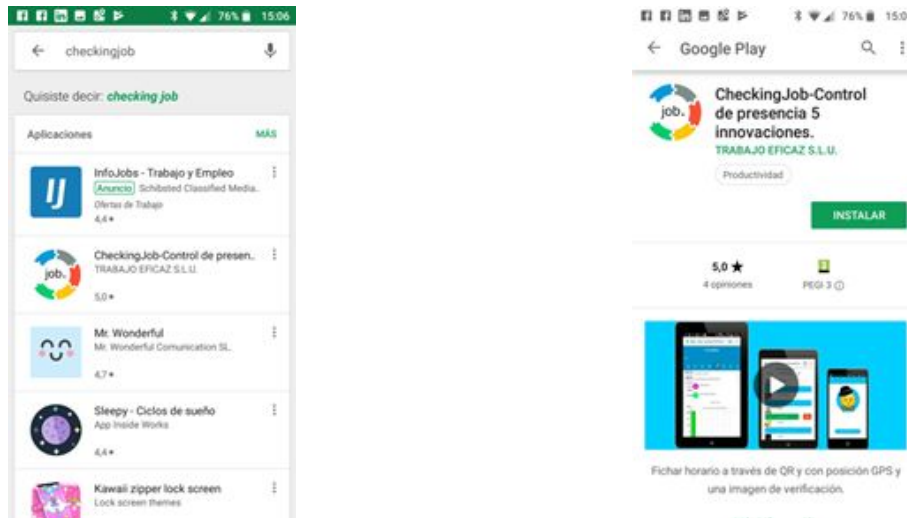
76% 15:06

checkingjob

Quisiste decir: checking job

Aplicaciones MÁS

IJ
InfoJobs - Trabajo y Empleo
Anuncio Schibsted Classified Media...
Ofertas de Trabajo
4,4 ★

job.
CheckingJob-Control de presen...
TRABAJO EFICAZ S.L.U.
5,0 ★

Mr. Wonderful
Mr. Wonderful Comunication SL.
4,7 ★

Sleepy - Ciclos de sueño
App Inside Works
4,4 ★

Kawaii zipper lock screen
Lock screen themes

76% 15:0

Google Play

job.
CheckingJob-Control de presencia 5 innovaciones.
TRABAJO EFICAZ S.L.U.
Productividad

INSTALAR

5,0 ★
4 opiniones

PEGI 3

Fichar horario a través de QR y con posición GPS y una imagen de verificación.